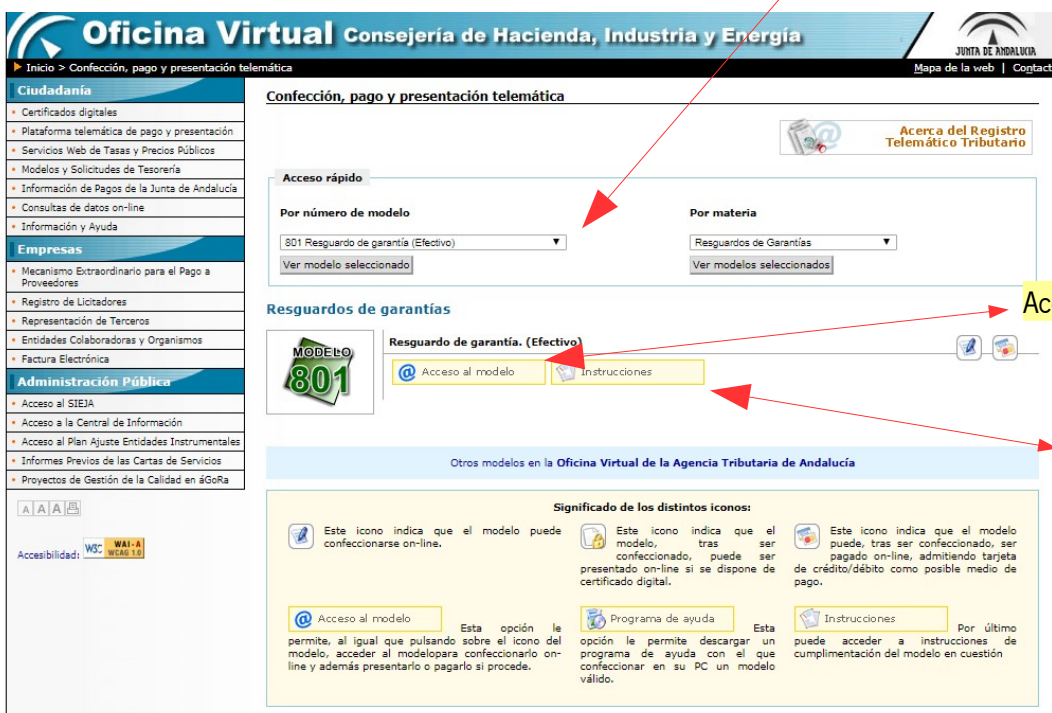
Oficina Virtual Consejería de Hacienda, Industria y Energía

JUNTA DE ANDALUCIA

Inicio > Confección, pago y presentación telemática

Mapa de la web | Contact

Ciudadanía
Certificados digitales
Plataforma telemática de pago y presentación
Servicios Web de Tasas y Precios Públicos
Modelos y Solicitudes de Tesorería
Información de Pagos de la Junta de Andalucía
Consultas de datos on-line
Información y Ayuda

Empresas
Mecanismo Extraordinario para el Pago a Proveedores
Registro de Licitadores
Representación de Terceros
Entidades Colaboradoras y Organismos
Factura Electrónica

Administración Pública
Acceso al SIEJA
Acceso a la Central de Información
Acceso al Plan Ajuste Entidades Instrumentales
Informes Previos de las Cartas de Servicios
Proyectos de Gestión de la Calidad en áGoRa

A A A

Accesibilidad: W3C WAI-A WCAG 1.0

Confección, pago y presentación telemática

Acerca del Registro Telemático Tributario

Acceso rápido

Por número de modelo
801 Resguardo de garantía (Efectivo)
Ver modelo seleccionado

Por materia
Resguardos de Garantías
Ver modelos seleccionados

Resguardos de garantías

MODELO 801

Resguardo de garantía. (Efectivo)

Acceso al modelo

Instrucciones

Ac

Otros modelos en la Oficina Virtual de la Agencia Tributaria de Andalucía

Significado de los distintos iconos:

Este icono indica que el modelo puede confeccionarse on-line.

Este icono indica que el modelo, tras ser confeccionado, puede ser presentado on-line si se dispone de certificado digital.

Este icono indica que el modelo puede, tras ser confeccionado, ser pagado on-line, admitiendo tarjeta de crédito/débito como posible medio de pago.

Acceso al modelo Esta opción le permite, al igual que pulsando sobre el icono del modelo, acceder al modelopara confeccionarlo on-line y además presentarlo o pagarlo si procede.

Programa de ayuda Esta opción le permite descargar un programa de ayuda con el que confeccionar en su PC un modelo válido.

Instrucciones Por último puede acceder a instrucciones de cumplimentación del modelo en cuestión